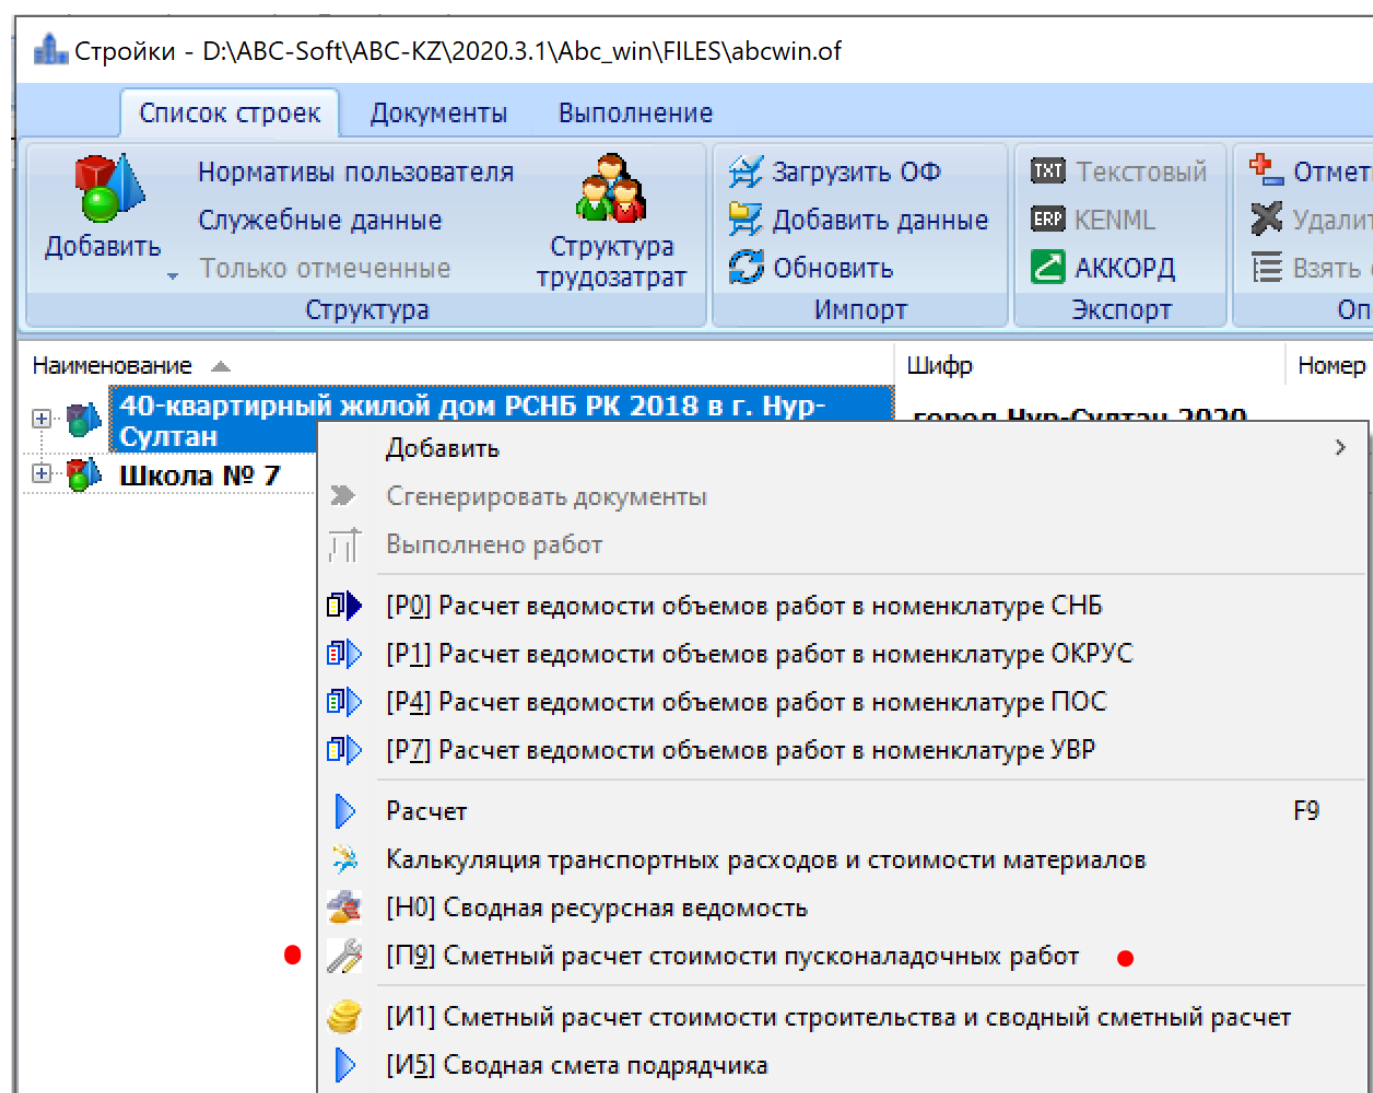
Стройки - D:\ABC-Soft\ABC-KZ\2020.3.1\Abc_win\FILES\abcwin.of

Список строек Документы Выполнение

Добавить
Нормативы пользователя
Служебные данные
Только отмеченные
Структура трудозатрат
Структура

Загрузить ОФ
Добавить данные
Обновить
Импорт

TXT Текстовый
ERP KENML
АККОРД
Экспорт

Отмет
Удали
Взять
Оп

Наименование
Шифр
Номер

40-квартирный жилой дом РСНБ РК 2018 в г. Нур-Султан
город Нур-Султан 2020
Школа № 7

Добавить
Сгенерировать документы
Выполнено работ
[P0] Расчет ведомости объемов работ в номенклатуре СНБ
[P1] Расчет ведомости объемов работ в номенклатуре ОКРУС
[P4] Расчет ведомости объемов работ в номенклатуре ПОС
[P7] Расчет ведомости объемов работ в номенклатуре УВР
Расчет F9
Калькуляция транспортных расходов и стоимости материалов
[H0] Сводная ресурсная ведомость
[П9] Сметный расчет стоимости пусконаладочных работ
[И1] Сметный расчет стоимости строительства и сводный сметный расчет
[И5] Сводная смета подрядчика